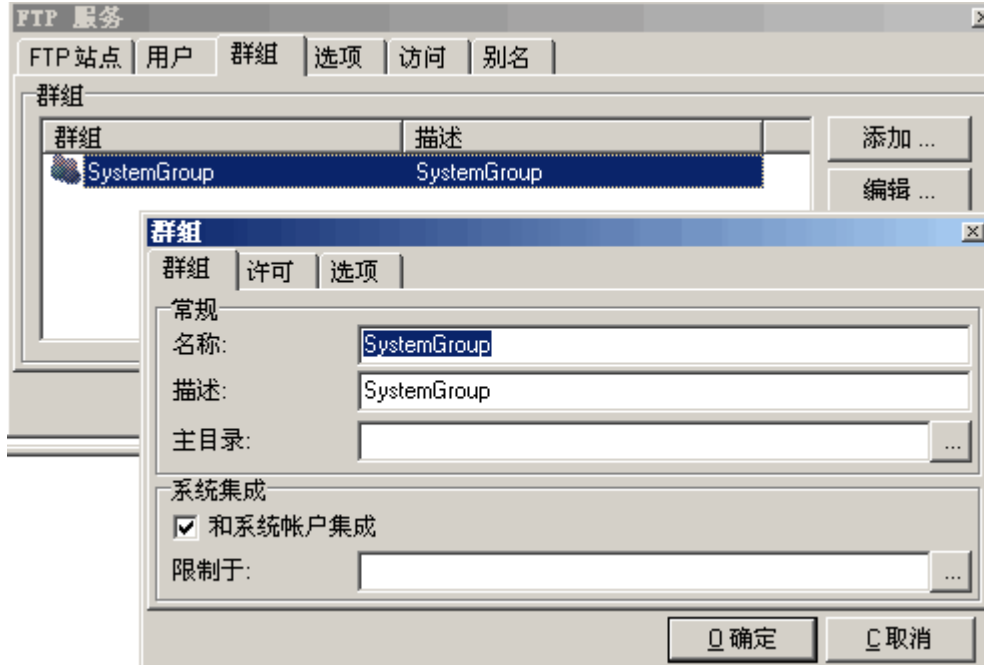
FTP 服务

FTP 站点 | 用户 | 群組 | 选项 | 访问 | 别名

群組

| 群组 | 描述 |
|---|---|
| SystemGroup | SystemGroup |

添加 ...

编辑 ...

群組

群組 | 许可 | 选项

常规

名称: SystemGroup

描述: SystemGroup

主目录: ...

系统集成

☑ 和系统帐户集成

限制于: ...

O 确定

C 取消